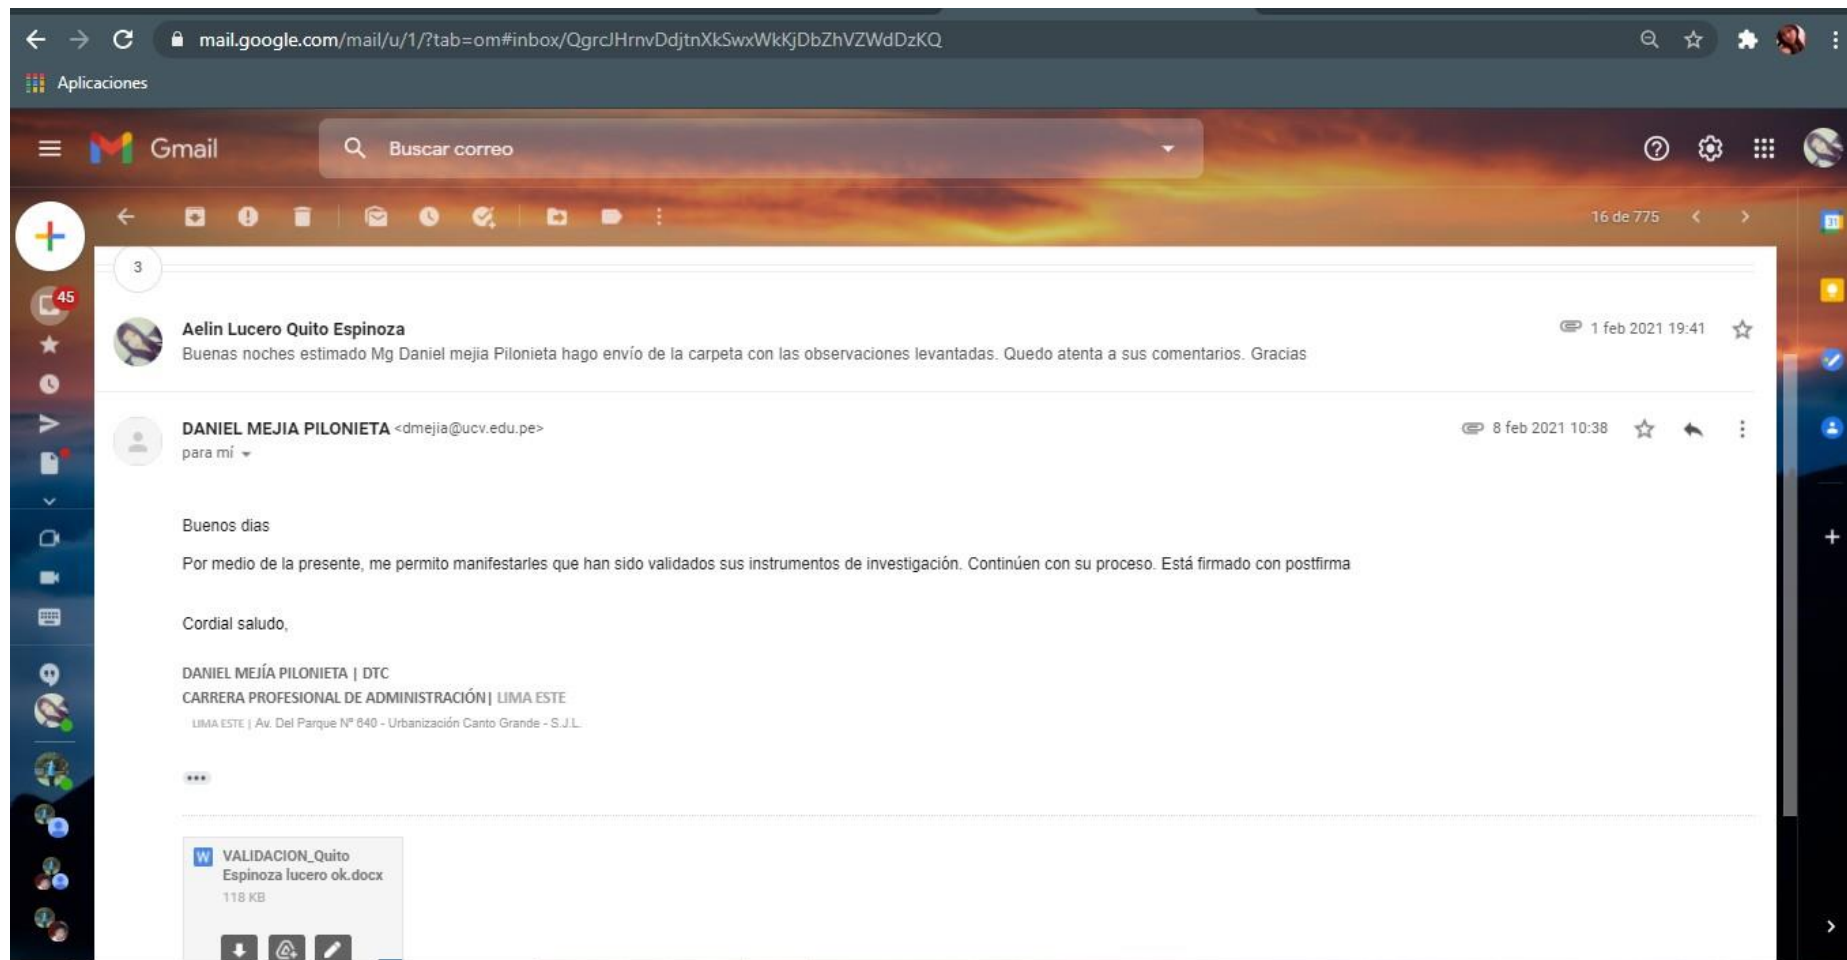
mail.google.com/mail/u/1/?tab=om#inbox/QgrcJHrnvDdjtnXkSwxWkKjDbZhVZWdDzKQ

Aplicaciones

Gmail

Buscar correo

16 de 775

3

45

Aelin Lucero Quito Espinoza
Buenas noches estimado Mg Daniel mejia Pilonieta hago envío de la carpeta con las observaciones levantadas. Quedo atenta a sus comentarios. Gracias

1 feb 2021 19:41

DANIEL MEJIA PILONIETA <dmejia@ucv.edu.pe>
para mí

8 feb 2021 10:38

Buenos dias

Por medio de la presente, me permito manifestarles que han sido validados sus instrumentos de investigación. Continúen con su proceso. Está firmado con postfirma

Cordial saludo,

DANIEL MEJÍA PILONIETA | DTC
CARRERA PROFESIONAL DE ADMINISTRACIÓN | LIMA ESTE
LIMA ESTE | Av. Del Parque N° 640 - Urbanización Canto Grande - S.J.L.

•••

VALIDACION_Quito Espinoza lucero ok.docx
118 KB